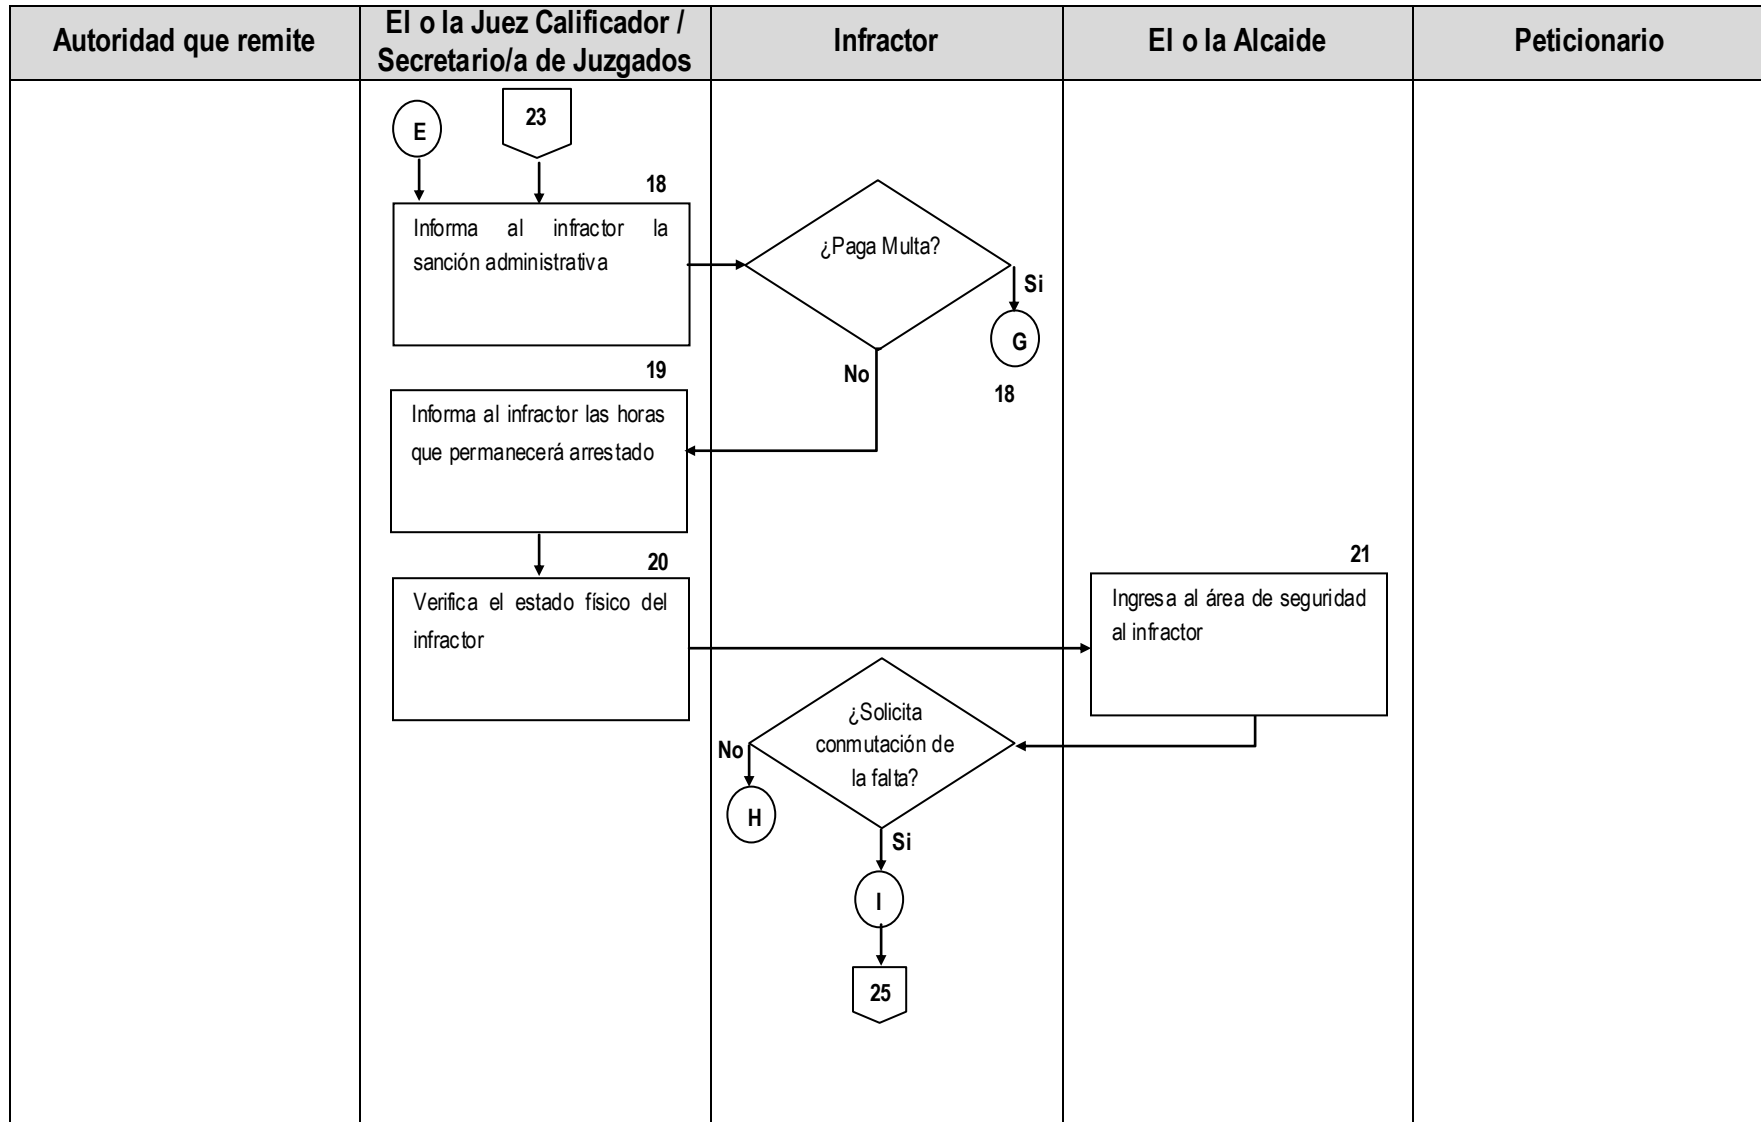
| Autoridad que remite | El o la Juez Calificador / Secretario/a de Juzgados | Infractor | El o la Alcaide | Peticionario |
|---|---|---|---|---|

E

23

18

Informa al infractor la sanción administrativa

¿Paga Multa?

Si

G

No

18

19

Informa al infractor las horas que permanecerá arrestado

20

Verifica el estado físico del infractor

21

Ingresa al área de seguridad al infractor

¿Solicita conmutación de la falta?

No

H

Si

I

25